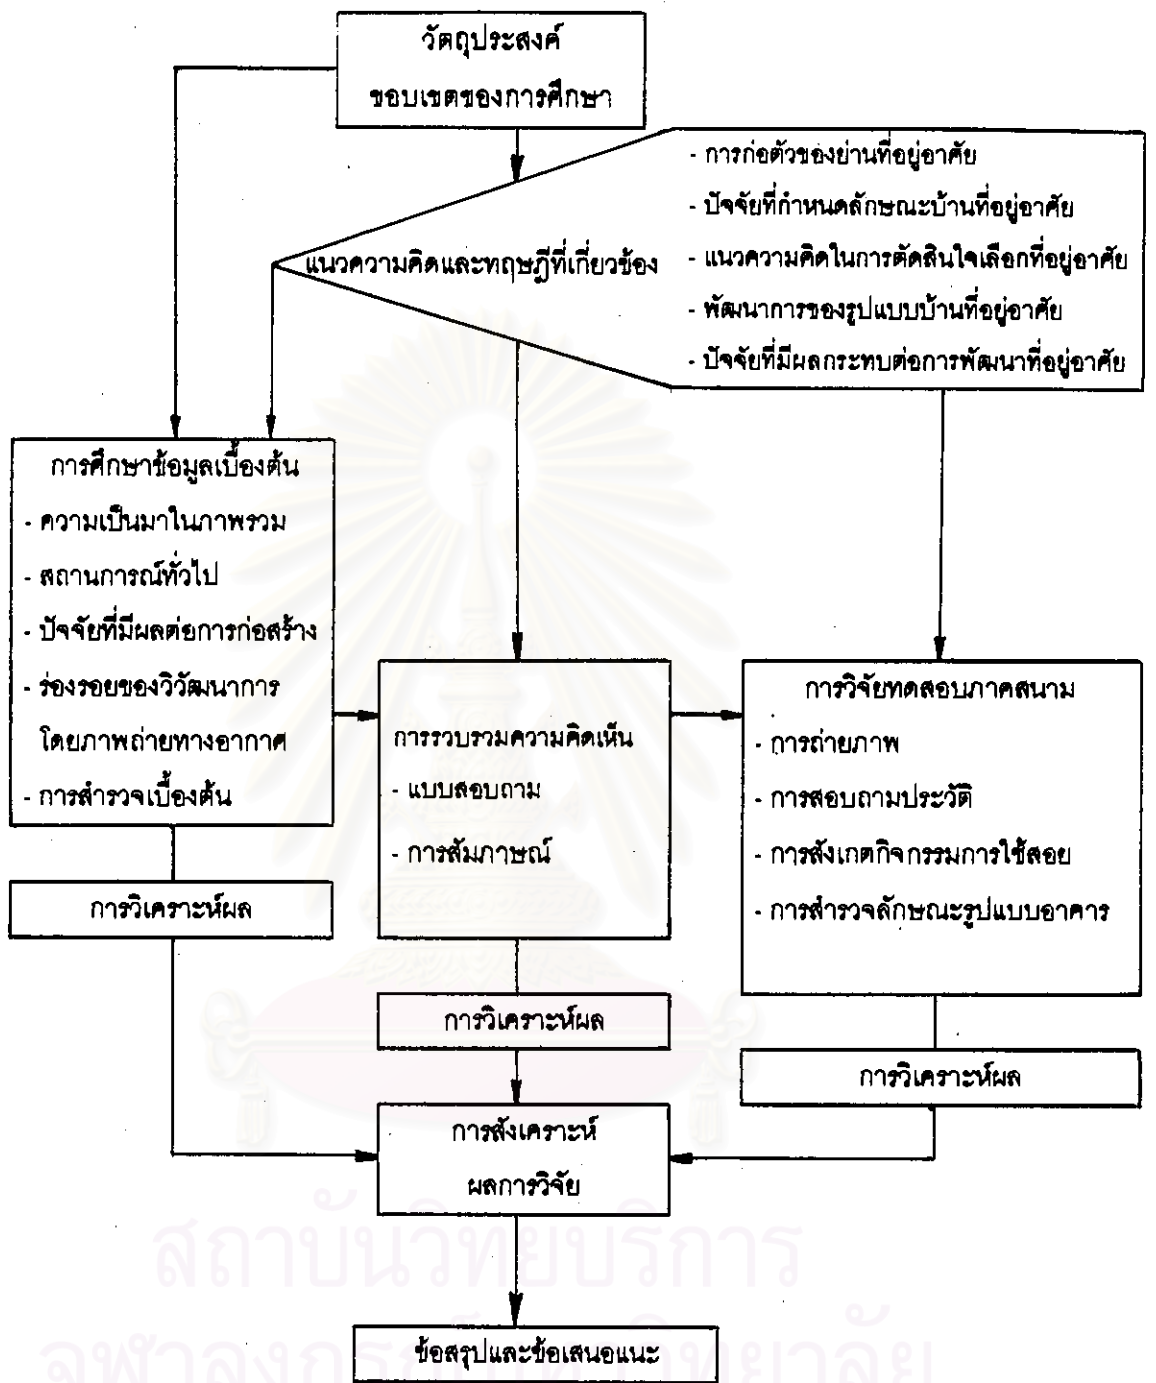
วัตถุประสงค์
ขอบเขตของการศึกษา

แนวความคิดและทฤษฎีที่เกี่ยวข้อง

- การก่อตัวของย่านที่อยู่อาศัย
- ปัจจัยที่กำหนดลักษณะบ้านที่อยู่อาศัย
- แนวความคิดในการตัดสินใจเลือกที่อยู่อาศัย
- พัฒนาการของรูปแบบบ้านที่อยู่อาศัย
- ปัจจัยที่มีผลกระทบต่อการพัฒนาที่อยู่อาศัย

การศึกษาข้อมูลเบื้องต้น
- ความเป็นมาในภาพรวม
- สถานการณ์ทั่วไป
- ปัจจัยที่มีผลต่อการก่อสร้าง
- ร่องรอยของวิวัฒนาการ โดยภาพถ่ายทางอากาศ
- การสำรวจเบื้องต้น

การรวบรวมความคิดเห็น
- แบบสอบถาม
- การสัมภาษณ์

การวิจัยทดสอบภาคสนาม
- การถ่ายภาพ
- การสอบถามประวัติ
- การสังเกตกิจกรรมการใช้สอย
- การสำรวจลักษณะรูปแบบอาคาร

การวิเคราะห์ผล

การวิเคราะห์ผล

การวิเคราะห์ผล

การสังเคราะห์
ผลการวิจัย

ข้อสรุปและข้อเสนอแนะ

สถาบันวิทยบริการ
จุฬาลงกรณ์มหาวิทยาลัย